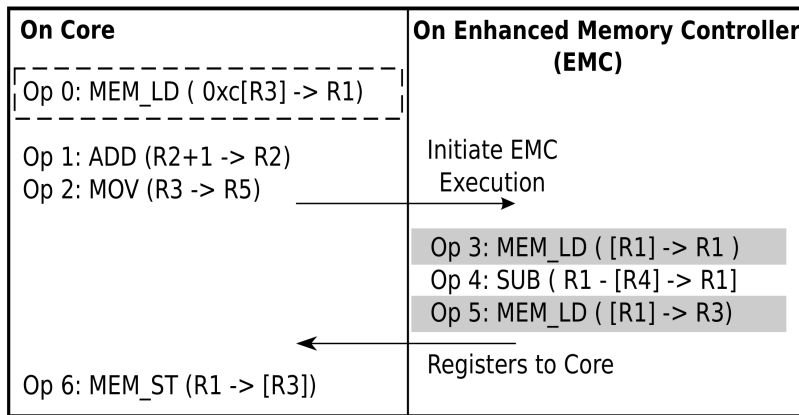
On Core

Op 0: MEM_LD ( 0xc[R3] -> R1)

Op 1: ADD (R2+1 -> R2)
Op 2: MOV (R3 -> R5)

Op 6: MEM_ST (R1 -> [R3])

On Enhanced Memory Controller (EMC)

Initiate EMC Execution

Op 3: MEM_LD ( [R1] -> R1 )
Op 4: SUB ( R1 - [R4] -> R1]
Op 5: MEM_LD ( [R1] -> R3)

Registers to Core